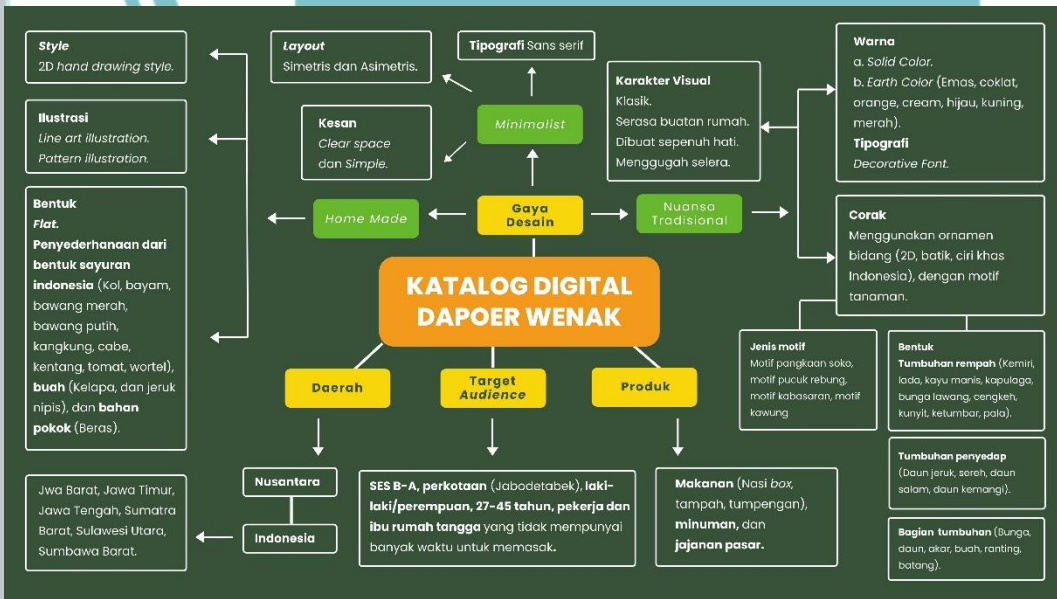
KATALOG DIGITAL DAPOER WENAK

Gaya Desain

Minimalist

Home Made

Nuansa Tradisional

Layout
Simetris dan Asimetris.

Tipografi Sans serif

Kesan
Clear space dan Simple.

Style
2D hand drawing style.

Ilustrasi
Line art illustration.
Pattern illustration.

Bentuk
Flat.
Penyederhanaan dari bentuk sayuran indonesia (Kol, bayam, bawang merah, bawang putih, kangkung, cabe, kentang, tomat, wortel), buah (Kelapa, dan jeruk nipis), dan bahan pokok (Beras).

Karakter Visual
Klasik.
Serasa buatan rumah.
Dibuat sepenuh hati.
Menggugah selera.

Warna
a. Solid Color.
b. Earth Color (Emas, coklat, orange, cream, hijau, kuning, merah).
Tipografi
Decorative Font.

Corak
Menggunakan ornamen bidang (2D, batik, ciri khas Indonesia), dengan motif tanaman.

Jenis motif
Motif pangkaan soko, motif pucuk rebung, motif kabasaran, motif kawung

Bentuk
Tumbuhan rempah (Kemiri, lada, kayu manis, kapulaga, bunga lawang, cengkeh, kunyit, ketumbar, pala).

Tumbuhan penyedap
(Daun jeruk, sereh, daun salam, daun kemangi).

Bagian tumbuhan (Bunga, daun, akar, buah, ranting, batang).

Daerah

Target Audience

Produk

Nusantara

Indonesia

Jwa Barat, Jawa Timur, Jawa Tengah, Sumatra Barat, Sulawesi Utara, Sumbawa Barat.

SES B-A, perkotaan (Jabodetabek), laki-laki/perempuan, 27-45 tahun, pekerja dan ibu rumah tangga yang tidak mempunyai banyak waktu untuk memasak.

Makanan (Nasi box, tampah, tumpengan), minuman, dan jajanan pasar.